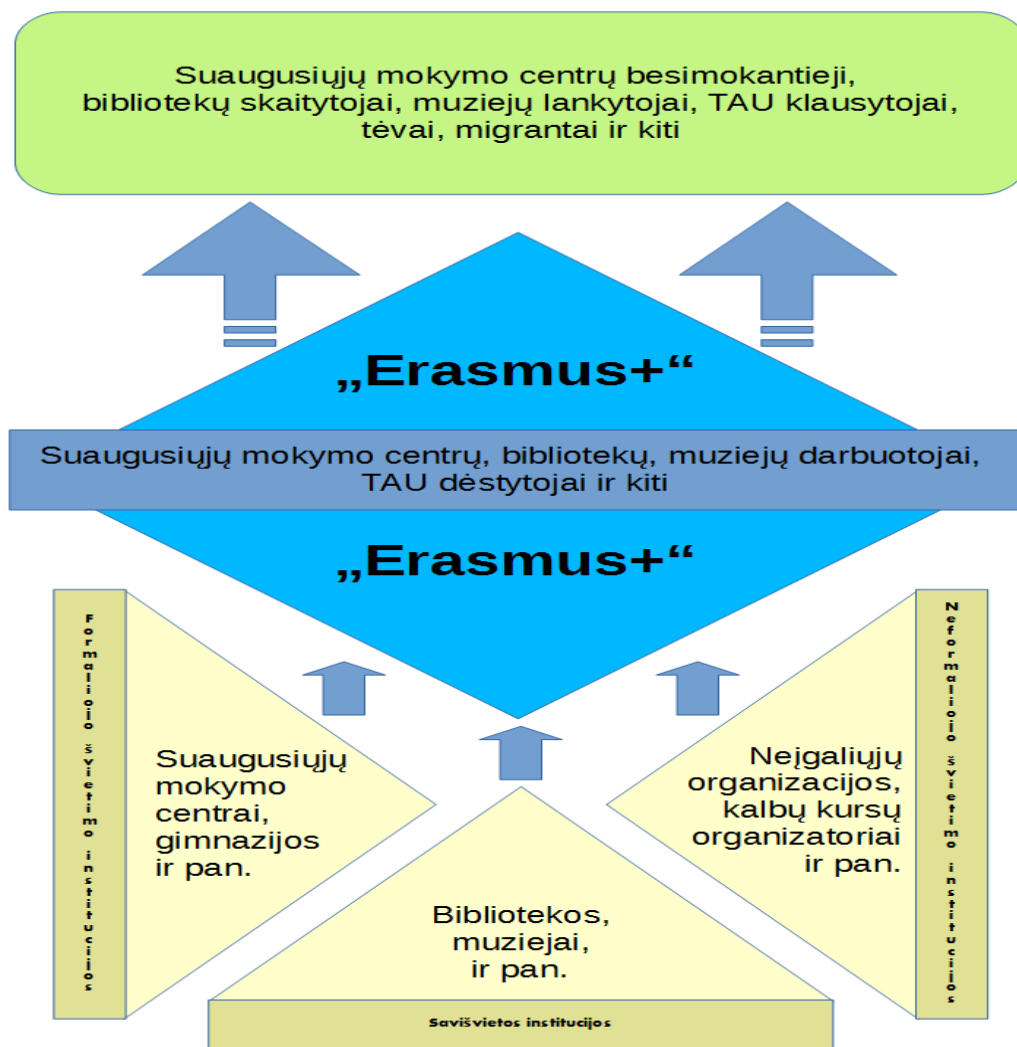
Suaugusiųjų mokymo centrų besimokantieji, bibliotekų skaitytojai, muziejų lankytojai, TAU klausytojai, tėvai, migrantai ir kiti

„Erasmus+“

Suaugusiųjų mokymo centrų, bibliotekų, muziejų darbuotojai, TAU dėstytojai ir kiti

„Erasmus+“

Formaliojo švietimo institucijos

Suaugusiųjų mokymo centrai, gimnazijos ir pan.

Neformaliojo švietimo institucijos

Neįgaliųjų organizacijos, kalbų kursų organizatoriai ir pan.

Bibliotekos, muziejai, ir pan.

Savišvietos institucijos